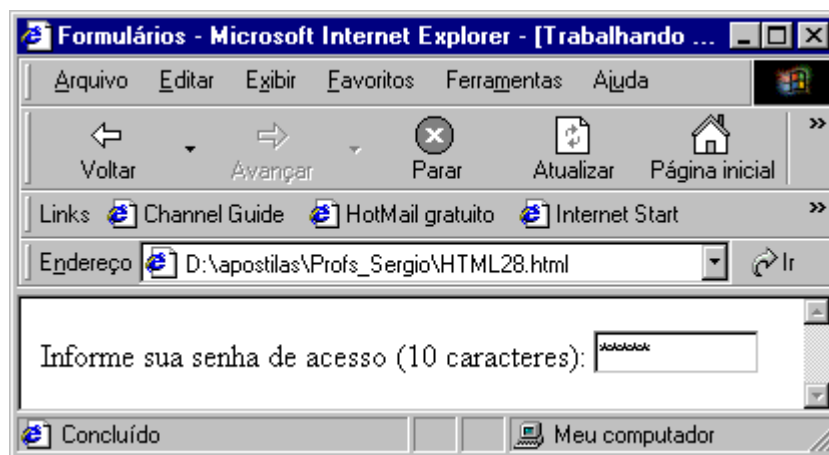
Formulários - Microsoft Internet Explorer - [Trabalhando ...

Arquivo Editar Exibir Favoritos Ferramentas Ajuda

Voltar Avançar Parar Atualizar Página inicial

Links Channel Guide HotMail gratuito Internet Start

Endereço D:\apostilas\Profs_Sergio\HTML28.html Ir

Informe sua senha de acesso (10 caracteres): *****

Concluído Meu computador